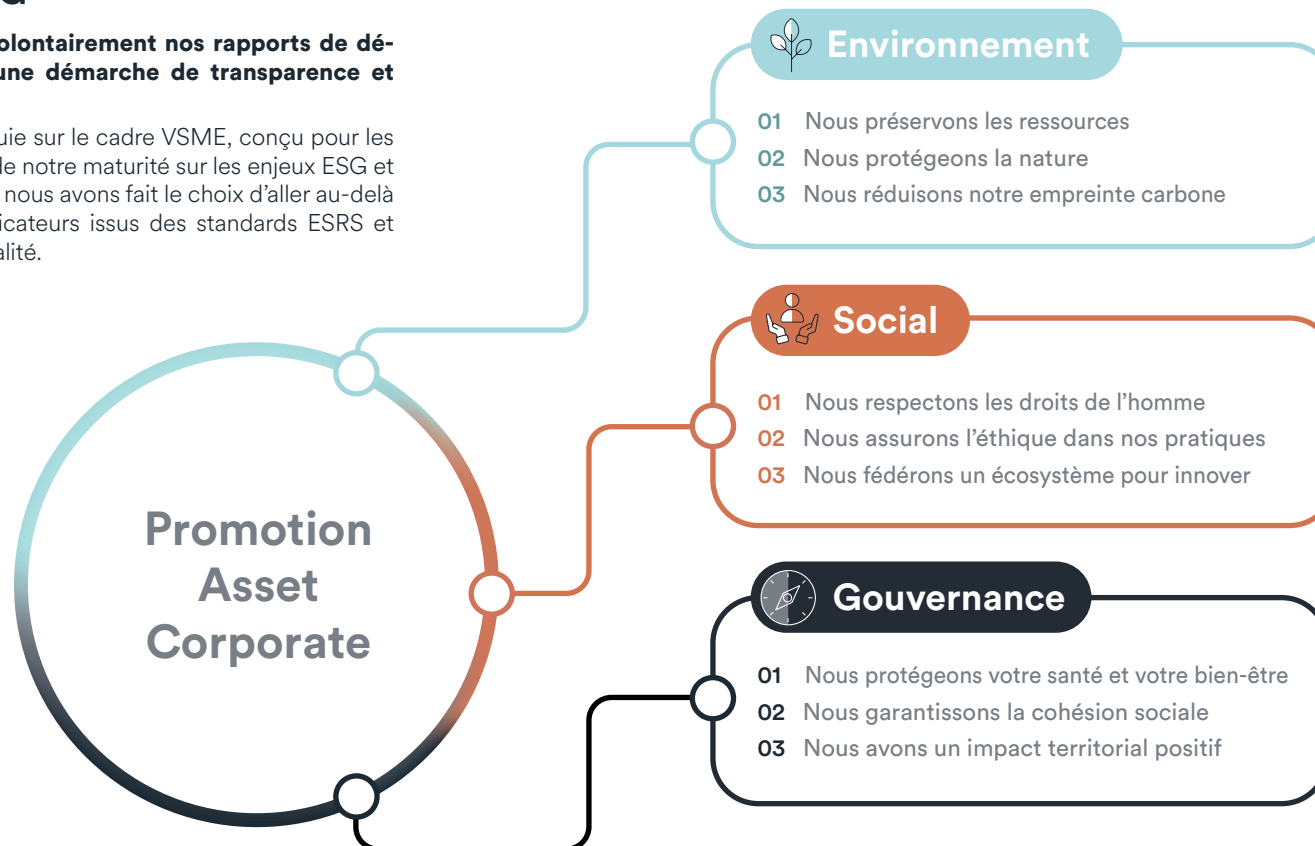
olontairement nos rapports de déune démarche de transparence et

uie sur le cadre VSME, conçu pour les le notre maturité sur les enjeux ESG et nous avons fait le choix d'aller au-delà icateurs issus des standards ESRS et alité.

Environnement

01 Nous préservons les ressources
02 Nous protégeons la nature
03 Nous réduisons notre empreinte carbone

Social

01 Nous respectons les droits de l'homme
02 Nous assurons l'éthique dans nos pratiques
03 Nous fédérons un écosystème pour innover

Promotion Asset Corporate

Gouvernance

01 Nous protégeons votre santé et votre bien-être
02 Nous garantissons la cohésion sociale
03 Nous avons un impact territorial positif